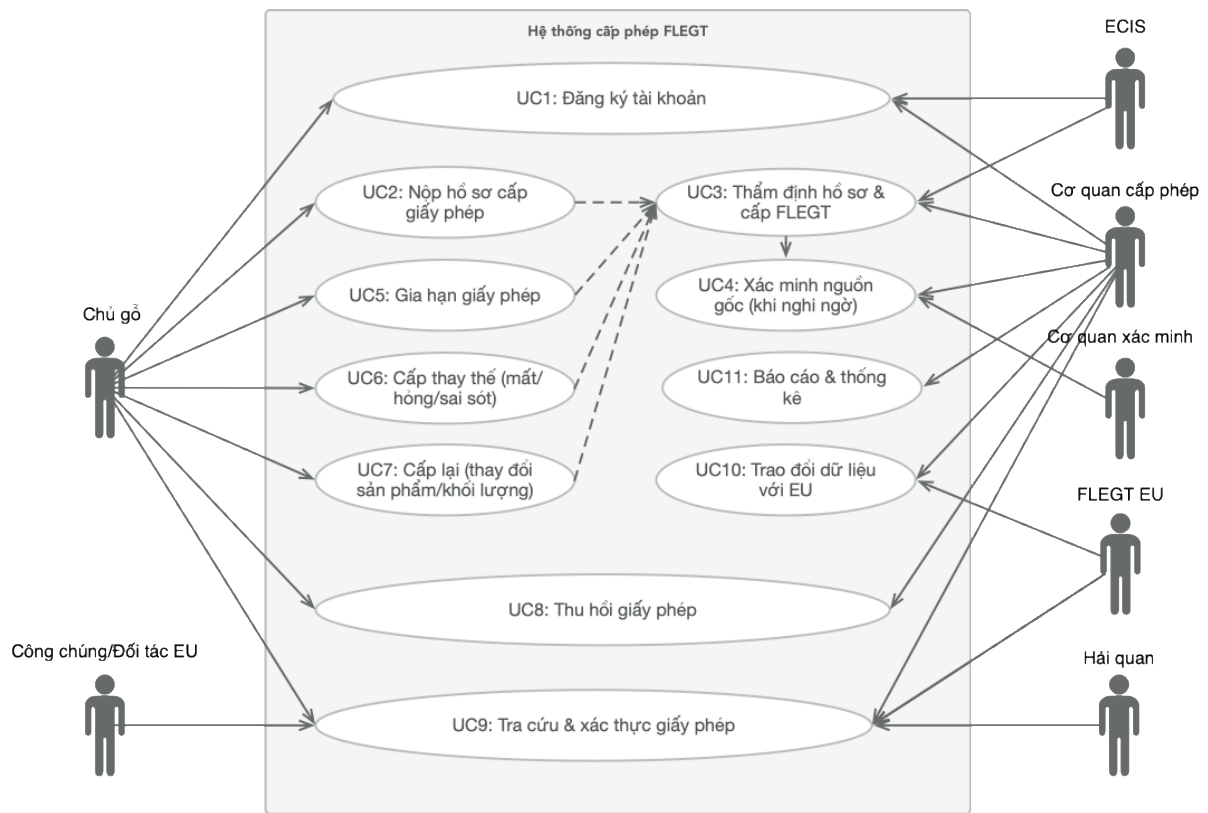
Hệ thống cấp phép FLEGT

ECIS

UC1: Đăng ký tài khoản

UC2: Nộp hồ sơ cấp giấy phép

UC3: Thẩm định hồ sơ & cấp FLEGT

Cơ quan cấp phép

UC5: Gia hạn giấy phép

UC4: Xác minh nguồn gốc (khi nghi ngờ)

Chủ gỗ

Cơ quan xác minh

UC6: Cấp thay thế (mất/hỏng/sai sót)

UC11: Báo cáo & thống kê

UC7: Cấp lại (thay đổi sản phẩm/khối lượng)

UC10: Trao đổi dữ liệu với EU

FLEGT EU

UC8: Thu hồi giấy phép

Công chúng/Đối tác EU

Hải quan

UC9: Tra cứu & xác thực giấy phép